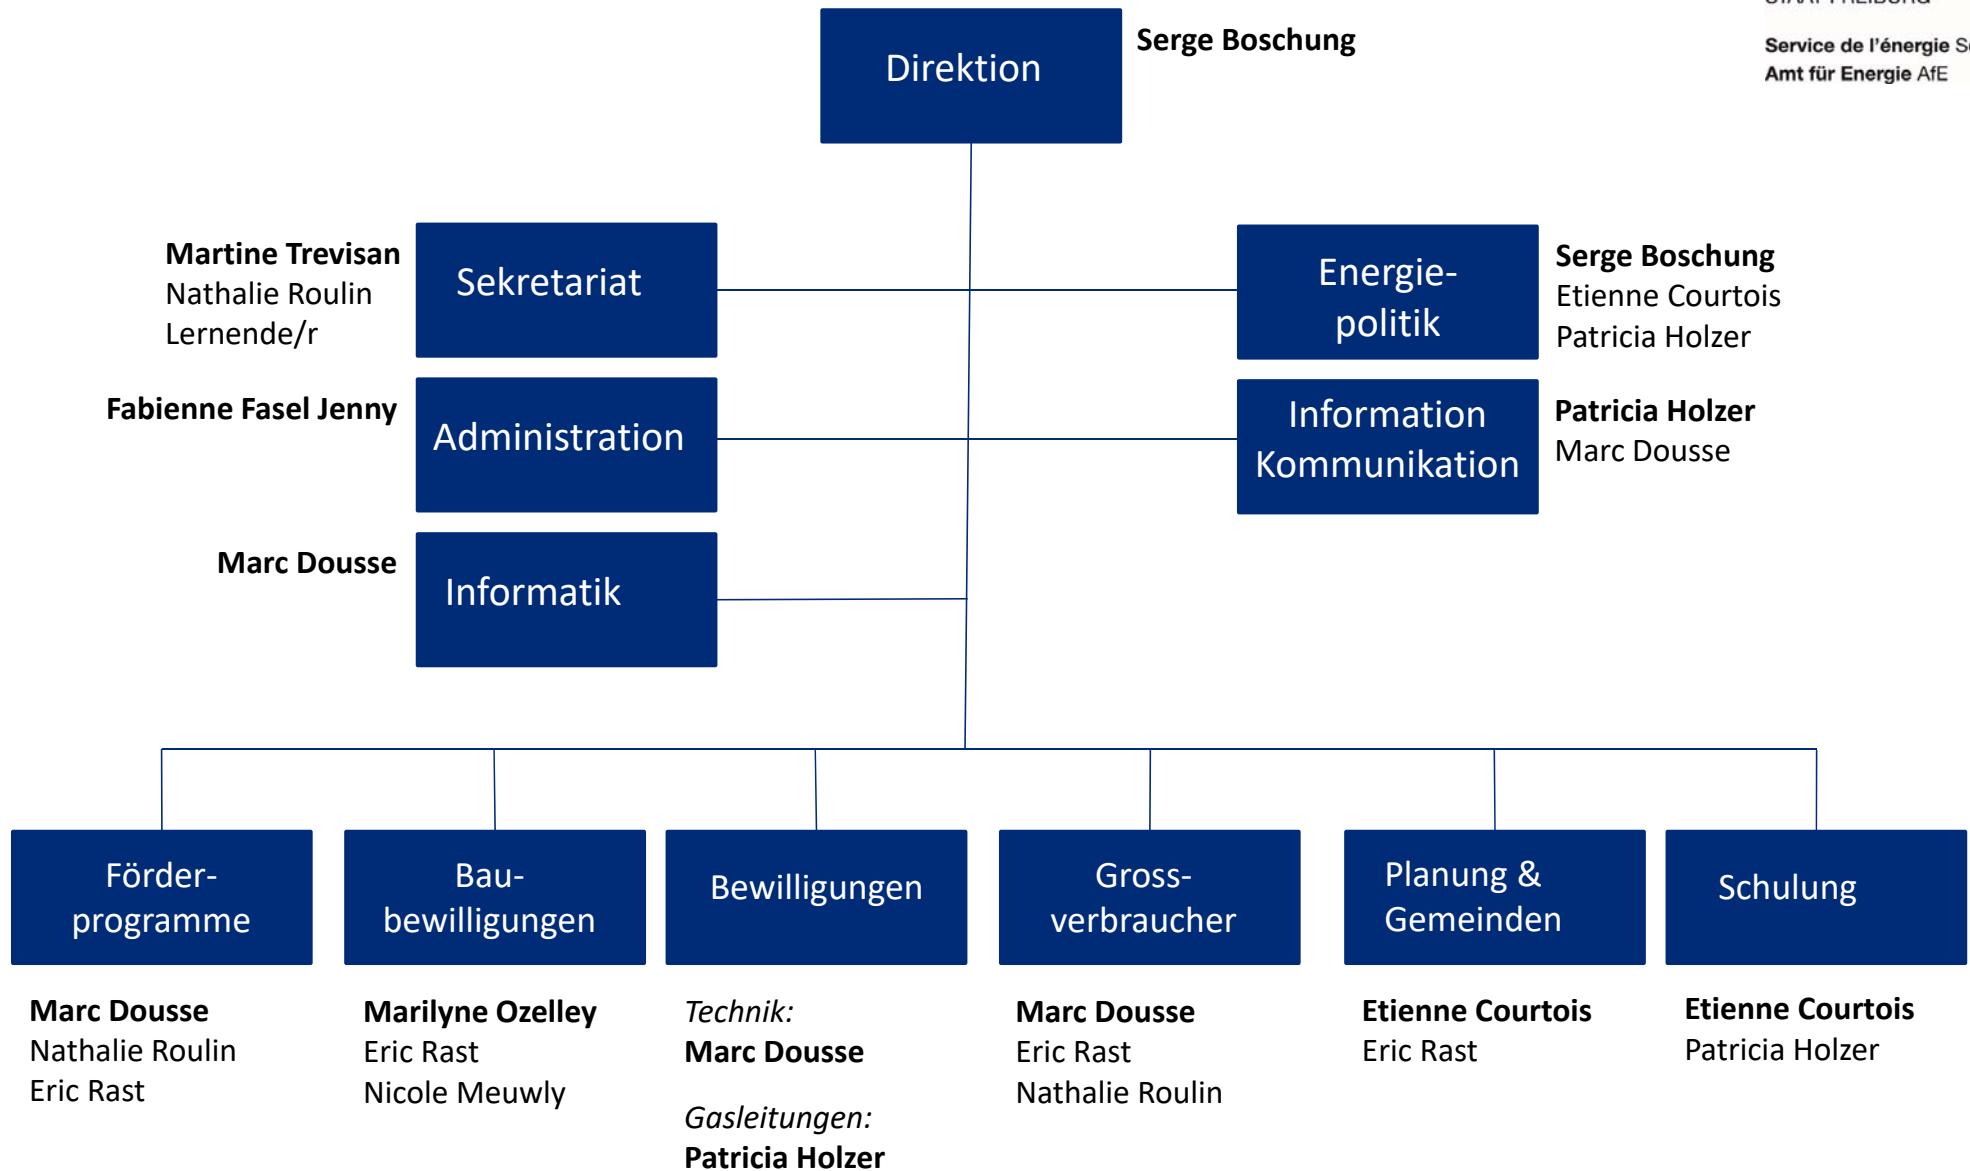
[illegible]

Service de l'énergie S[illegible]
Amt für Energie AfE

Direktion
Serge Boschung

Martine Trevisan
Nathalie Roulin
Lernende/r
Sekretariat

Energiepolitik
Serge Boschung
Etienne Courtois
Patricia Holzer

Fabienne Fasel Jenny
Administration

Information Kommunikation
Patricia Holzer
Marc Dousse

Marc Dousse
Informatik

Förderprogramme
Marc Dousse
Nathalie Roulin
Eric Rast

Baubewilligungen
Marilyne Ozelley
Eric Rast
Nicole Meuwly

Bewilligungen
*Technik:*
Marc Dousse

*Gasleitungen:*
Patricia Holzer

Grossverbraucher
Marc Dousse
Eric Rast
Nathalie Roulin

Planung & Gemeinden
Etienne Courtois
Eric Rast

Schulung
Etienne Courtois
Patricia Holzer